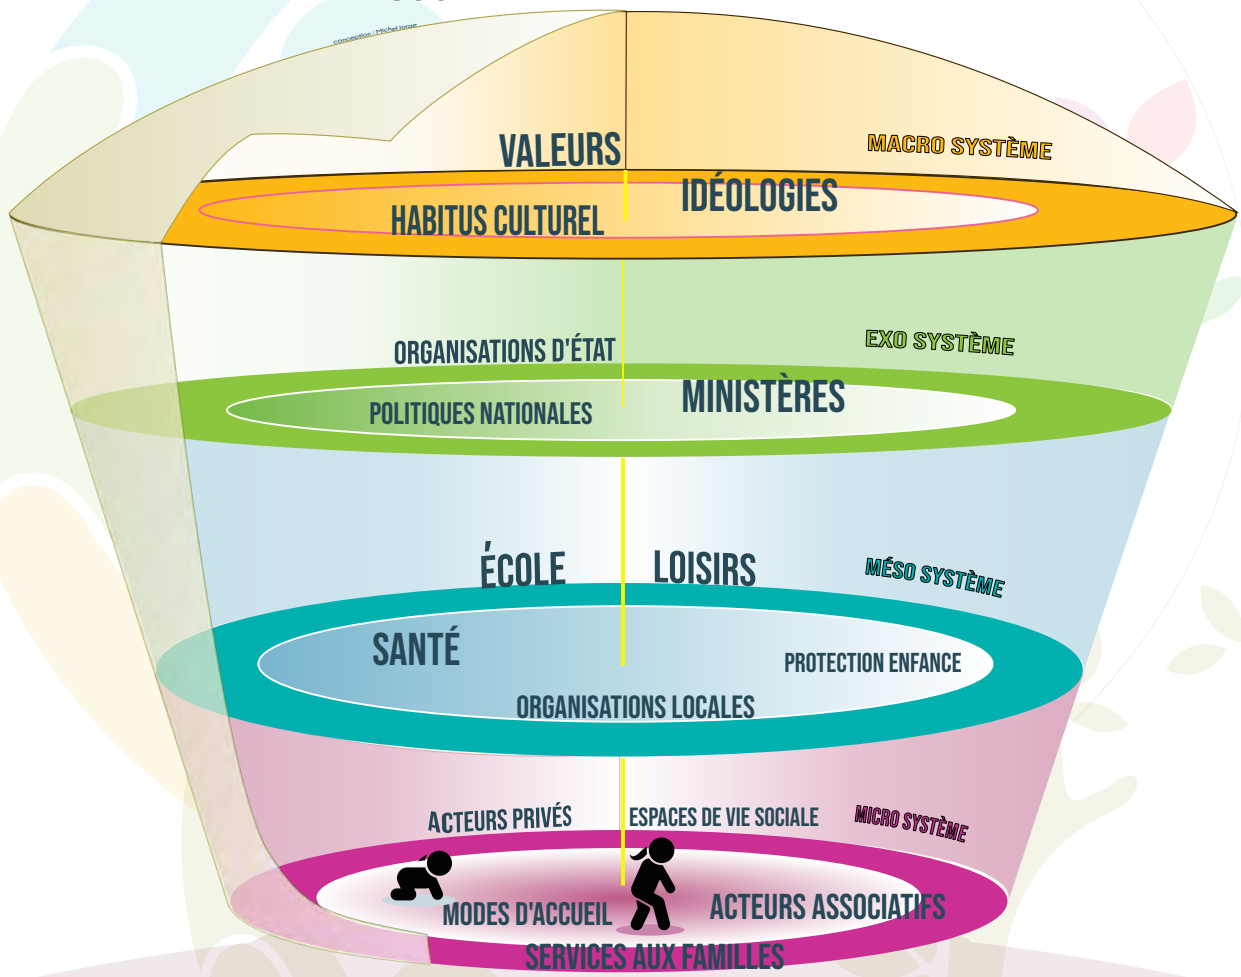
Conception : Michel Iorge

VALEURS

MACRO SYSTÈME

IDÉOLOGIES

HABITUS CULTUREL

ORGANISATIONS D'ÉTAT

EXO SYSTÈME

MINISTÈRES

POLITIQUES NATIONALES

ÉCOLE

LOISIRS

MÉSO SYSTÈME

SANTÉ

PROTECTION ENFANCE

ORGANISATIONS LOCALES

ACTEURS PRIVÉS

ESPACES DE VIE SOCIALE

MICRO SYSTÈME

MODES D'ACCUEIL

ACTEURS ASSOCIATIFS

SERVICES AUX FAMILLES